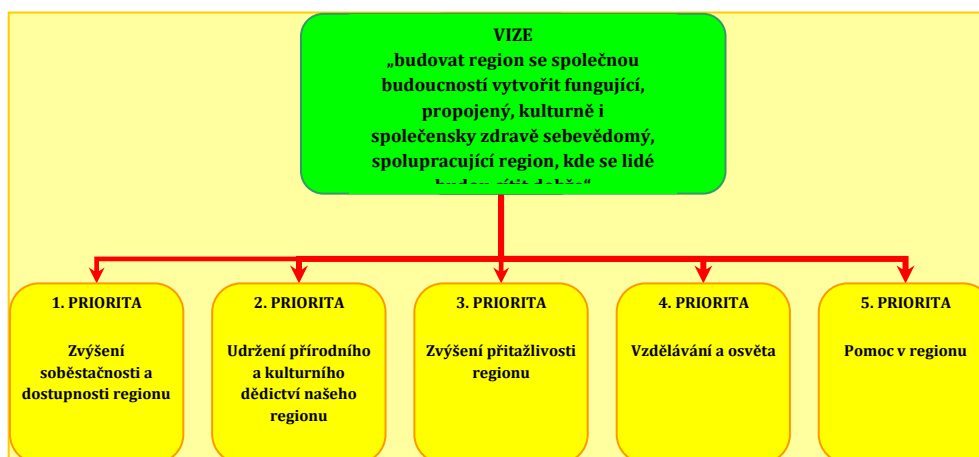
VIZE
„budovat region se společnou budoucností vytvořit fungující, propojený, kulturně i společensky zdravě sebevědomý, spolupracující region, kde se lidé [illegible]“

1. PRIORITA

Zvýšení soběstačnosti a dostupnosti regionu

2. PRIORITA

Udržení přírodního a kulturního dědictví našeho regionu

3. PRIORITA

Zvýšení přitažlivosti regionu

4. PRIORITA

Vzdělávání a osvěta

5. PRIORITA

Pomoc v regionu